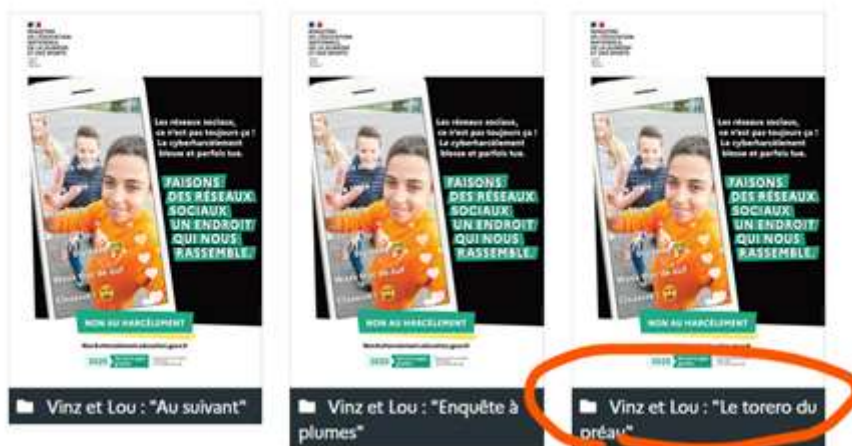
Les réseaux sociaux, ce n'est pas toujours ça ! Le cyberharcèlement blesse et parfois tue.

FAISONS DES RÉSEAUX SOCIAUX UN ENDROIT QUI NOUS RASSEMBLE.

NON AU HARCÈLEMENT

Vinz et Lou : "Au suivant"

Les réseaux sociaux, ce n'est pas toujours ça ! Le cyberharcèlement blesse et parfois tue.

FAISONS DES RÉSEAUX SOCIAUX UN ENDROIT QUI NOUS RASSEMBLE.

NON AU HARCÈLEMENT

Vinz et Lou : "Enquête à plumes"

Les réseaux sociaux, ce n'est pas toujours ça ! Le cyberharcèlement blesse et parfois tue.

FAISONS DES RÉSEAUX SOCIAUX UN ENDROIT QUI NOUS RASSEMBLE.

NON AU HARCÈLEMENT

Vinz et Lou : "Le torero du préau"